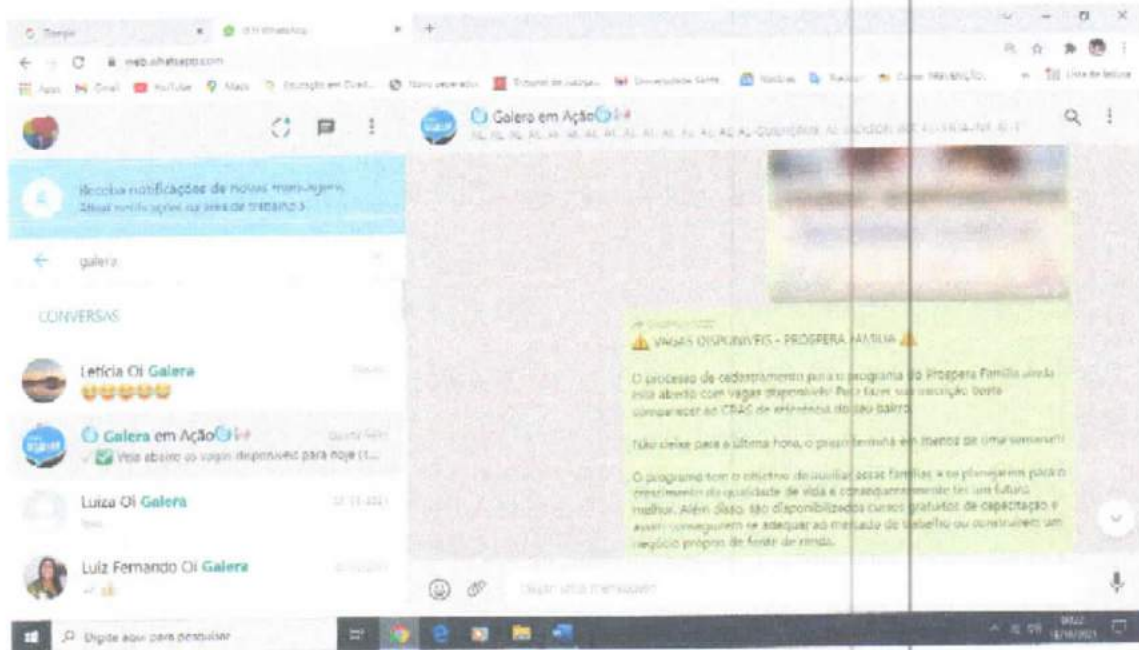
web.whatsapp.com

Galera em Ação

Receba notificações de novas mensagens. Ativar notificações na área de trabalho >

galera

CONVERSAS

Letícia Oi Galera
😊😊😊😊😊

Galera em Ação
✅ Veja abaixo as vagas disponíveis para hoje (t...

Luiza Oi Galera

Luiz Fernando Oi Galera

⚠️ VAGAS DISPONÍVEIS - PROSPERA FAMÍLIA ⚠️

O processo de cadastramento para o programa do Prospera Família ainda está aberto com vagas disponíveis! Para fazer sua inscrição, basta comparecer ao CRAS de referência do seu bairro.

Não deixe para a última hora, o prazo termina em menos de uma semana!!!

O programa tem o objetivo de auxiliar essas famílias a se planejarem para o crescimento da qualidade de vida e consequentemente ter um futuro melhor. Além disso, são disponibilizados cursos gratuitos de capacitação e assim conseguirem se adequar ao mercado de trabalho ou construírem um negócio próprio de fonte de renda.

Digite uma mensagem

Digite aqui para pesquisar